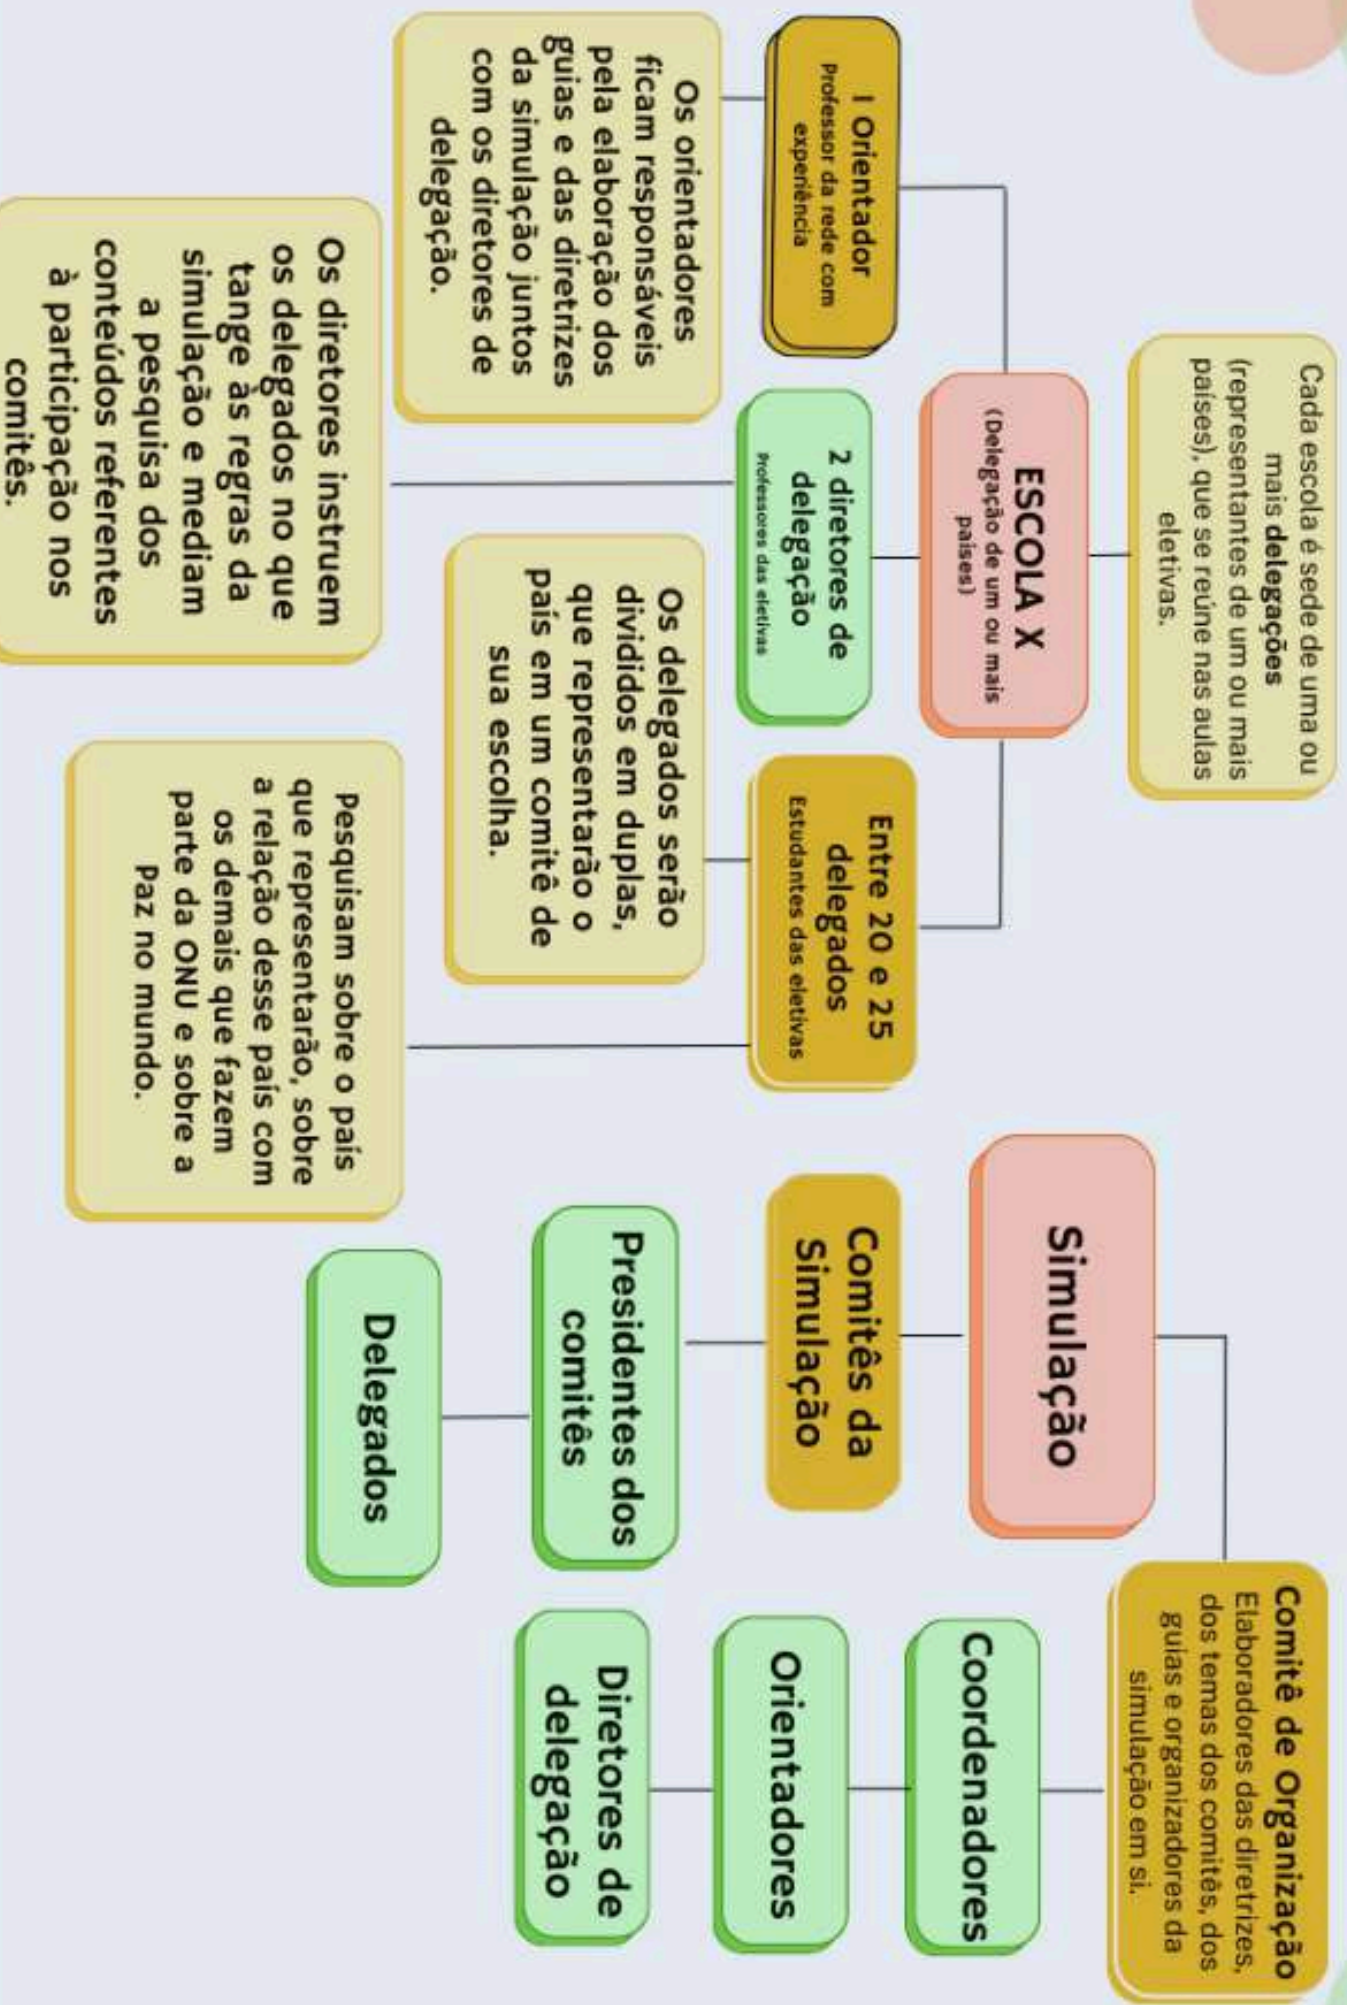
Cada escola é sede de uma ou mais **delegações** (representantes de um ou mais países), que se reúne nas aulas eletivas.

ESCOLA X
(Delegação de um ou mais países)

1 Orientador
Professor da rede com experiência

Os orientadores ficam responsáveis pela elaboração dos guias e das diretrizes da simulação juntos com os diretores de delegação.

2 diretores de delegação
Professores das eletivas

Os diretores instruem os delegados no que tange às regras da simulação e mediam a pesquisa dos conteúdos referentes à participação nos comitês.

Entre 20 e 25 delegados
Estudantes das eletivas

Os delegados serão divididos em duplas, que representarão o país em um comitê de sua escolha.

Pesquisam sobre o país que representarão, sobre a relação desse país com os demais que fazem parte da ONU e sobre a Paz no mundo.

Simulação

Comitês da Simulação

Presidentes dos comitês

Delegados

Comitê de Organização
Elaboradores das diretrizes, dos temas dos comitês, dos guias e organizadores da simulação em si.

Coordenadores

Orientadores

Diretores de delegação